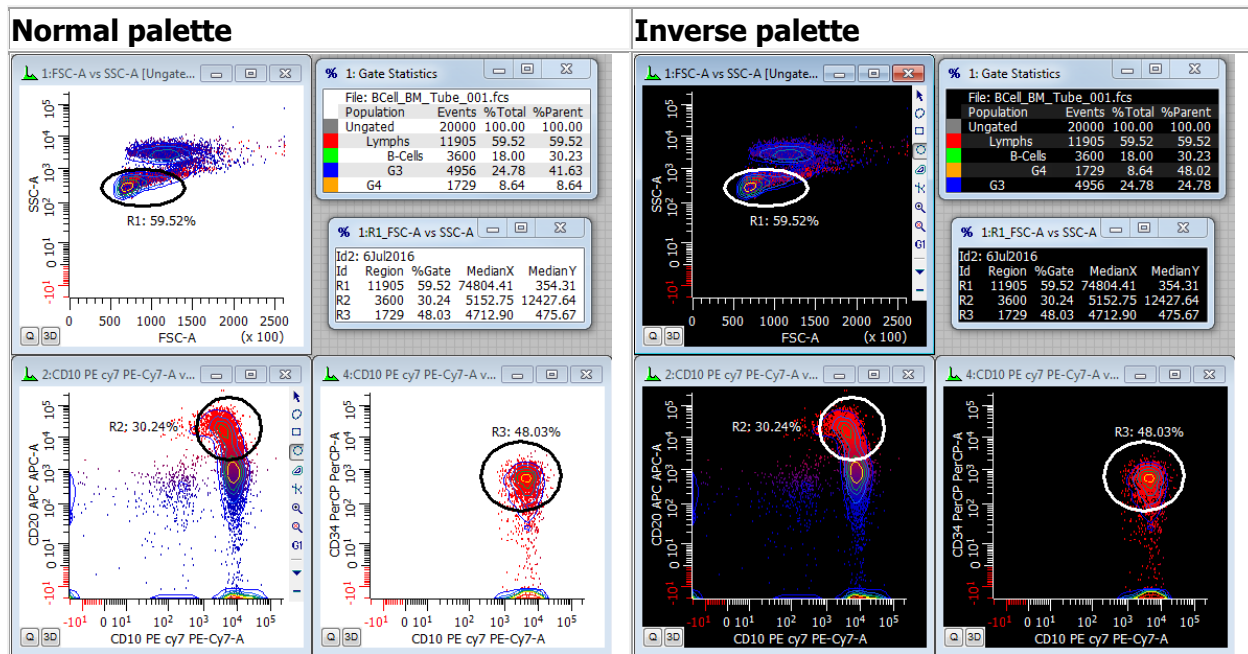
Normal palette

1:FSC-A vs SSC-A [Ungate...

SSC-A

$10^5$ $10^4$ $10^3$ $10^2$ $10^1$ $0$ $-10^1$

R1: 59.52%

500 1000 1500 2000 2500

FSC-A (x 100)

Q 3D

% 1: Gate Statistics

File: BCell_BM_Tube_001.fcs

| Population | Events | %Total | %Parent |
|---|---|---|---|
| Ungated | 20000 | 100.00 | 100.00 |
| Lymphs | 11905 | 59.52 | 59.52 |
| B-Cells | 3600 | 18.00 | 30.23 |
| G3 | 4956 | 24.78 | 41.63 |
| G4 | 1729 | 8.64 | 8.64 |

% 1:R1_FSC-A vs SSC-A

Id2: 6Jul2016

| Id | Region | %Gate | MedianX | MedianY |
|---|---|---|---|---|
| R1 | 11905 | 59.52 | 74804.41 | 354.31 |
| R2 | 3600 | 30.24 | 5152.75 | 12427.64 |
| R3 | 1729 | 48.03 | 4712.90 | 475.67 |

2:CD10 PE cy7 PE-Cy7-A vs...

CD20 APC APC-A

R2; 30.24%

$-10^1$ $0$ $10^1$ $10^2$ $10^3$ $10^4$ $10^5$

CD10 PE cy7 PE-Cy7-A

Q 3D

G1

4:CD10 PE cy7 PE-Cy7-A v...

CD34 PerCP PerCP-A

R3: 48.03%

CD10 PE cy7 PE-Cy7-A

Q 3D

Inverse palette

1:FSC-A vs SSC-A [Ungate...

SSC-A

R1: 59.52%

500 1000 1500 2000 2500

FSC-A (x 100)

Q 3D

G1

% 1: Gate Statistics

File: BCell_BM_Tube_001.fcs

| Population | Events | %Total | %Parent |
|---|---|---|---|
| Ungated | 20000 | 100.00 | 100.00 |
| Lymphs | 11905 | 59.52 | 59.52 |
| B-Cells | 3600 | 18.00 | 30.23 |
| G4 | 1729 | 8.64 | 48.02 |
| G3 | 4956 | 24.78 | 24.78 |

% 1:R1_FSC-A vs SSC-A

Id2: 6Jul2016

| Id | Region | %Gate | MedianX | MedianY |
|---|---|---|---|---|
| R1 | 11905 | 59.52 | 74804.41 | 354.31 |
| R2 | 3600 | 30.24 | 5152.75 | 12427.64 |
| R3 | 1729 | 48.03 | 4712.90 | 475.67 |

2:CD10 PE cy7 PE-Cy7-A v...

CD20 APC APC-A

R2: 30.24%

CD10 PE cy7 PE-Cy7-A

Q 3D

4:CD10 PE cy7 PE-Cy7-A v...

CD34 PerCP PerCP-A

R3: 48.03%

CD10 PE cy7 PE-Cy7-A

Q 3D